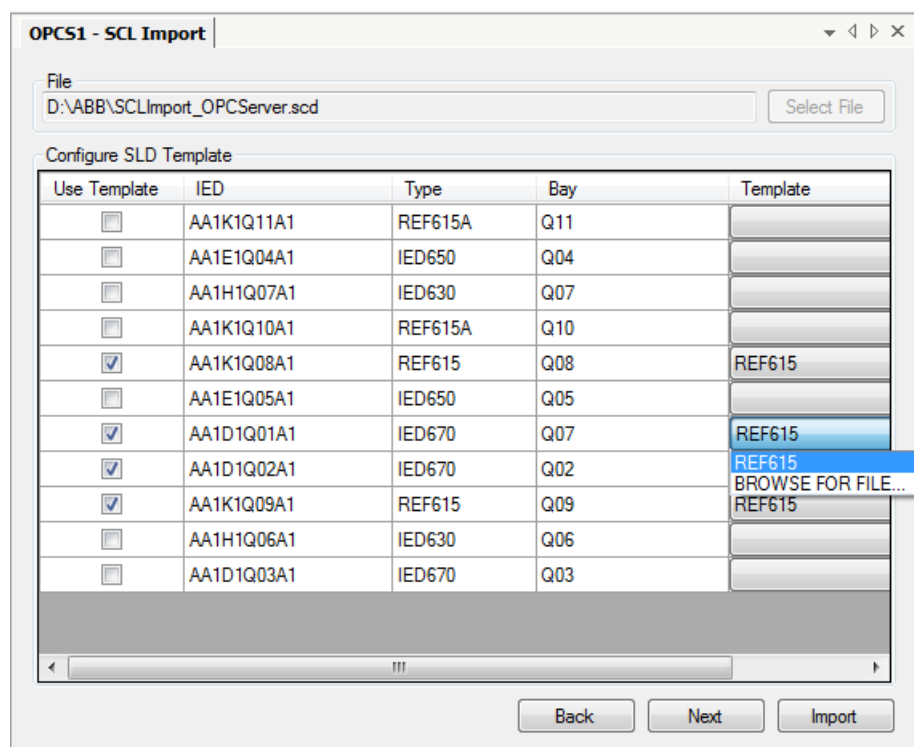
OPCS1 - SCL Import

File
D:\ABB\SCLImport_OPCServer.scd
Select File

Configure SLD Template

| Use Template | IED | Type | Bay | Template |
|---|---|---|---|---|
| ☐ | AA1K1Q11A1 | REF615A | Q11 | |
| ☐ | AA1E1Q04A1 | IED650 | Q04 | |
| ☐ | AA1H1Q07A1 | IED630 | Q07 | |
| ☐ | AA1K1Q10A1 | REF615A | Q10 | |
| ☑ | AA1K1Q08A1 | REF615 | Q08 | REF615 |
| ☐ | AA1E1Q05A1 | IED650 | Q05 | |
| ☑ | AA1D1Q01A1 | IED670 | Q07 | REF615 |
| ☑ | AA1D1Q02A1 | IED670 | Q02 | |
| ☑ | AA1K1Q09A1 | REF615 | Q09 | REF615 |
| ☐ | AA1H1Q06A1 | IED630 | Q06 | |
| ☐ | AA1D1Q03A1 | IED670 | Q03 | |

REF615
BROWSE FOR FILE...

III

Back
Next
Import